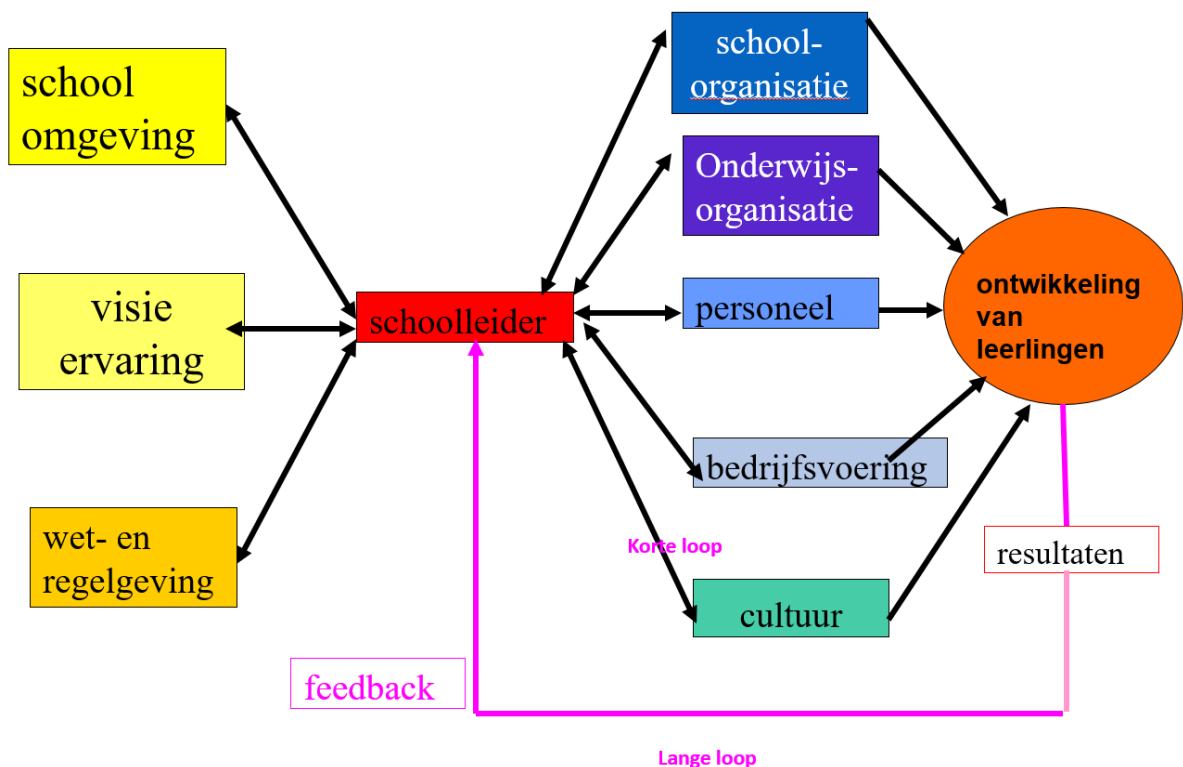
school omgeving

visie ervaring

wet- en regelgeving

schoolleider

school-organisatie

Onderwijs-organisatie

personeel

bedrijfsvoering

cultuur

ontwikkeling van leerlingen

Korte loop

resultaten

feedback

Lange loop